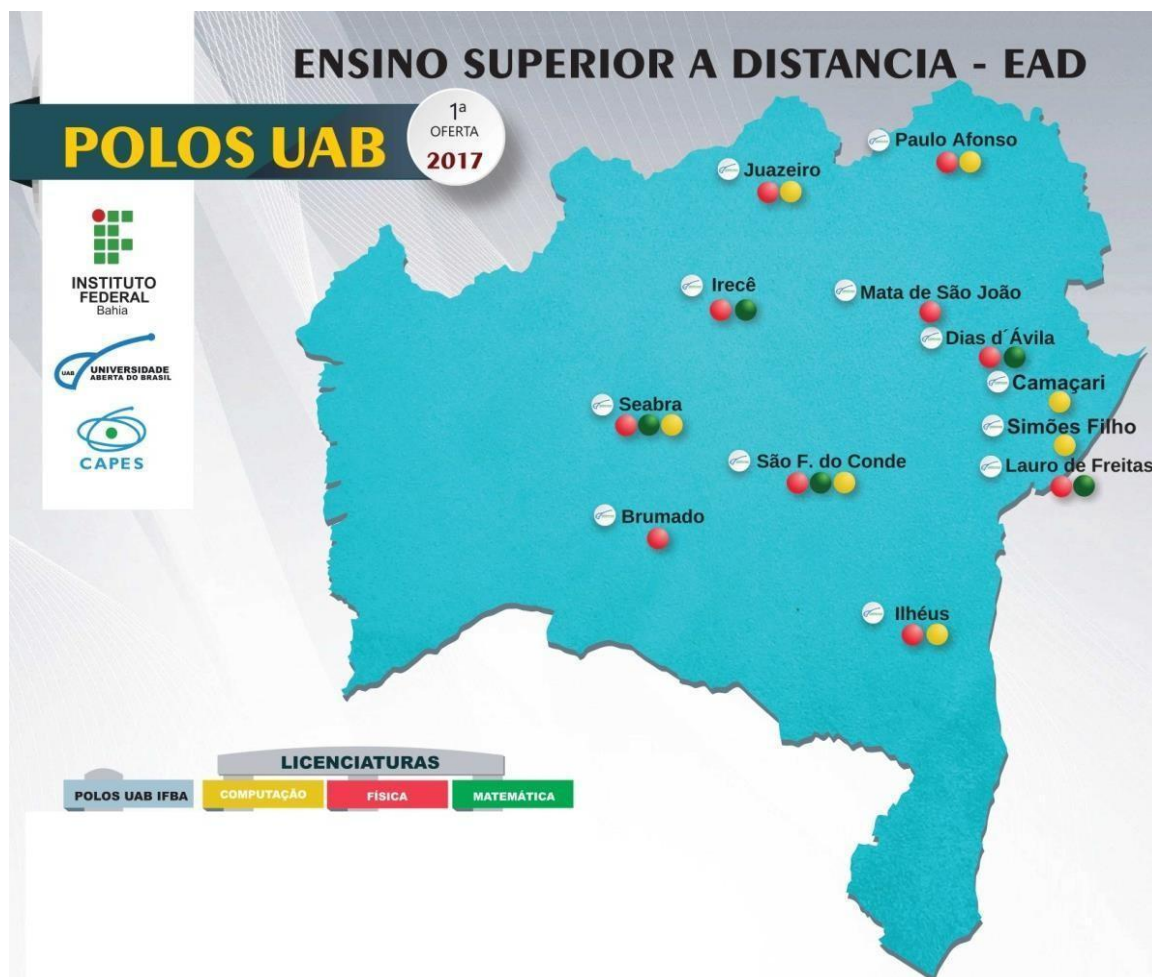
ENSINO SUPERIOR A DISTANCIA - EAD

POLOS UAB

1ª OFERTA 2017

INSTITUTO FEDERAL Bahia

UAB UNIVERSIDADE ABERTA DO BRASIL

CAPES

Paulo Afonso

Juazeiro

Irecê

Mata de São João

Dias d´Ávila

Camaçari

Seabra

Simões Filho

São F. do Conde

Lauro de Freitas

Brumado

Ilhéus

LICENCIATURAS

POLOS UAB IFBA

COMPUTAÇÃO

FÍSICA

MATEMÁTICA